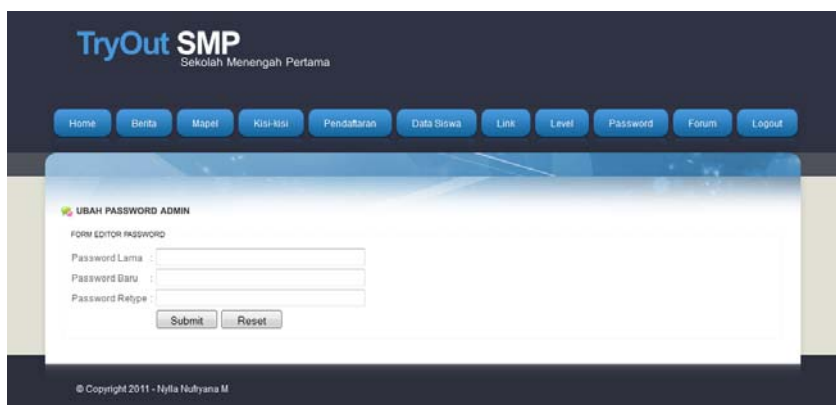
TryOut SMP
Sekolah Menengah Pertama

Home Berita Mapel Kisi-kisi Pendaftaran Data Siswa Link Level Password Forum Logout

UBAH PASSWORD ADMIN

FORM EDITOR PASSWORD

Password Lama :
Password Baru :
Password Retype :

Submit Reset

© Copyright 2011 - Nylla Nufryana M